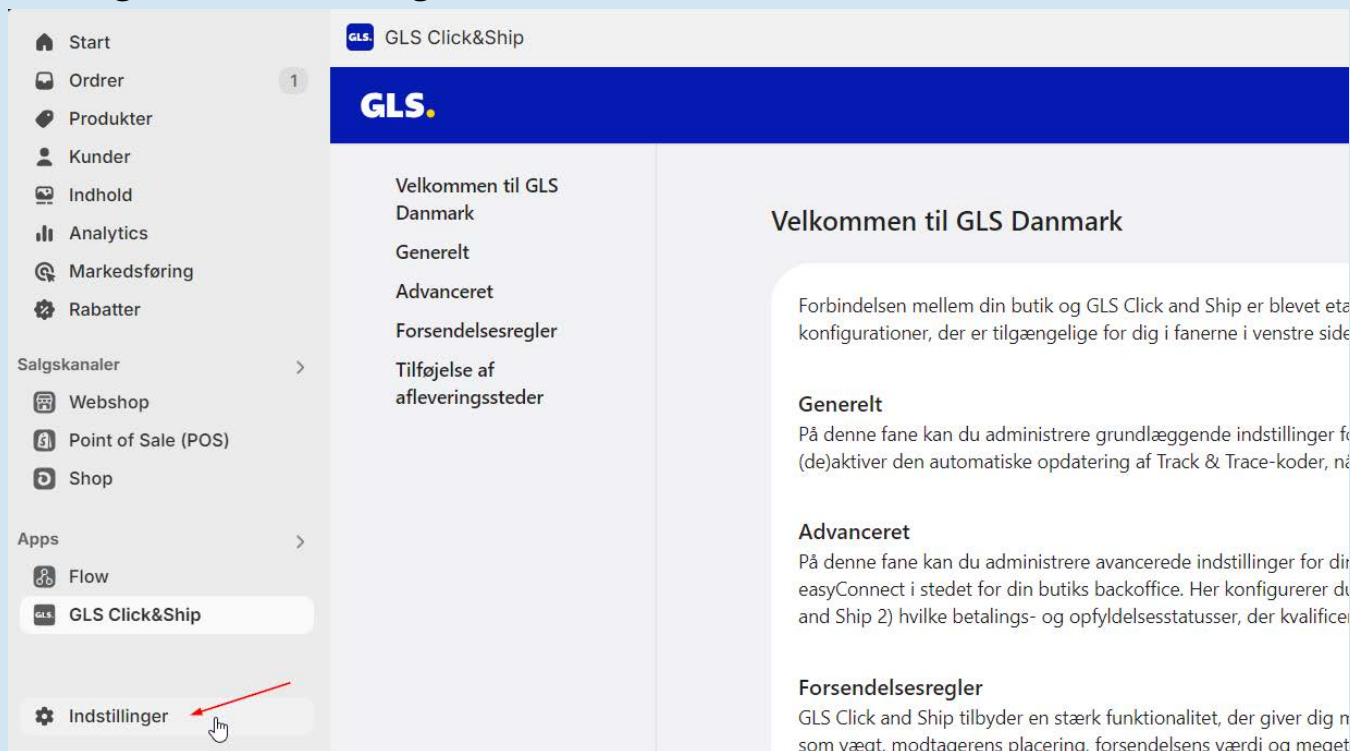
Start
Ordrer 1
Produkter
Kunder
Indhold
Analytics
Markedsføring
Rabatter

Salgskanaler >
Webshop
Point of Sale (POS)
Shop

Apps >
Flow
GLS Click&Ship

Indstillinger

GLS. GLS Click&Ship

GLS.

Velkommen til GLS Danmark
Generelt
Advanceret
Forsendelsesregler
Tilføjelse af afleveringssteder

Velkommen til GLS Danmark

Forbindelsen mellem din butik og GLS Click and Ship er blevet eta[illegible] konfigurationer, der er tilgængelige for dig i fanerne i venstre side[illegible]

Generelt
På denne fane kan du administrere grundlæggende indstillinger f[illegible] (de)aktiver den automatiske opdatering af Track & Trace-koder, n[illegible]

Advanceret
På denne fane kan du administrere avancerede indstillinger for di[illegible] easyConnect i stedet for din butiks backoffice. Her konfigurerer d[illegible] and Ship 2) hvilke betalings- og opfyldelsesstatusser, der kvalifice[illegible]

Forsendelsesregler
GLS Click and Ship tilbyder en stærk funktionalitet, der giver dig m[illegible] som vægt, modtagerens placering, forsendelsens værdi og meget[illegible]